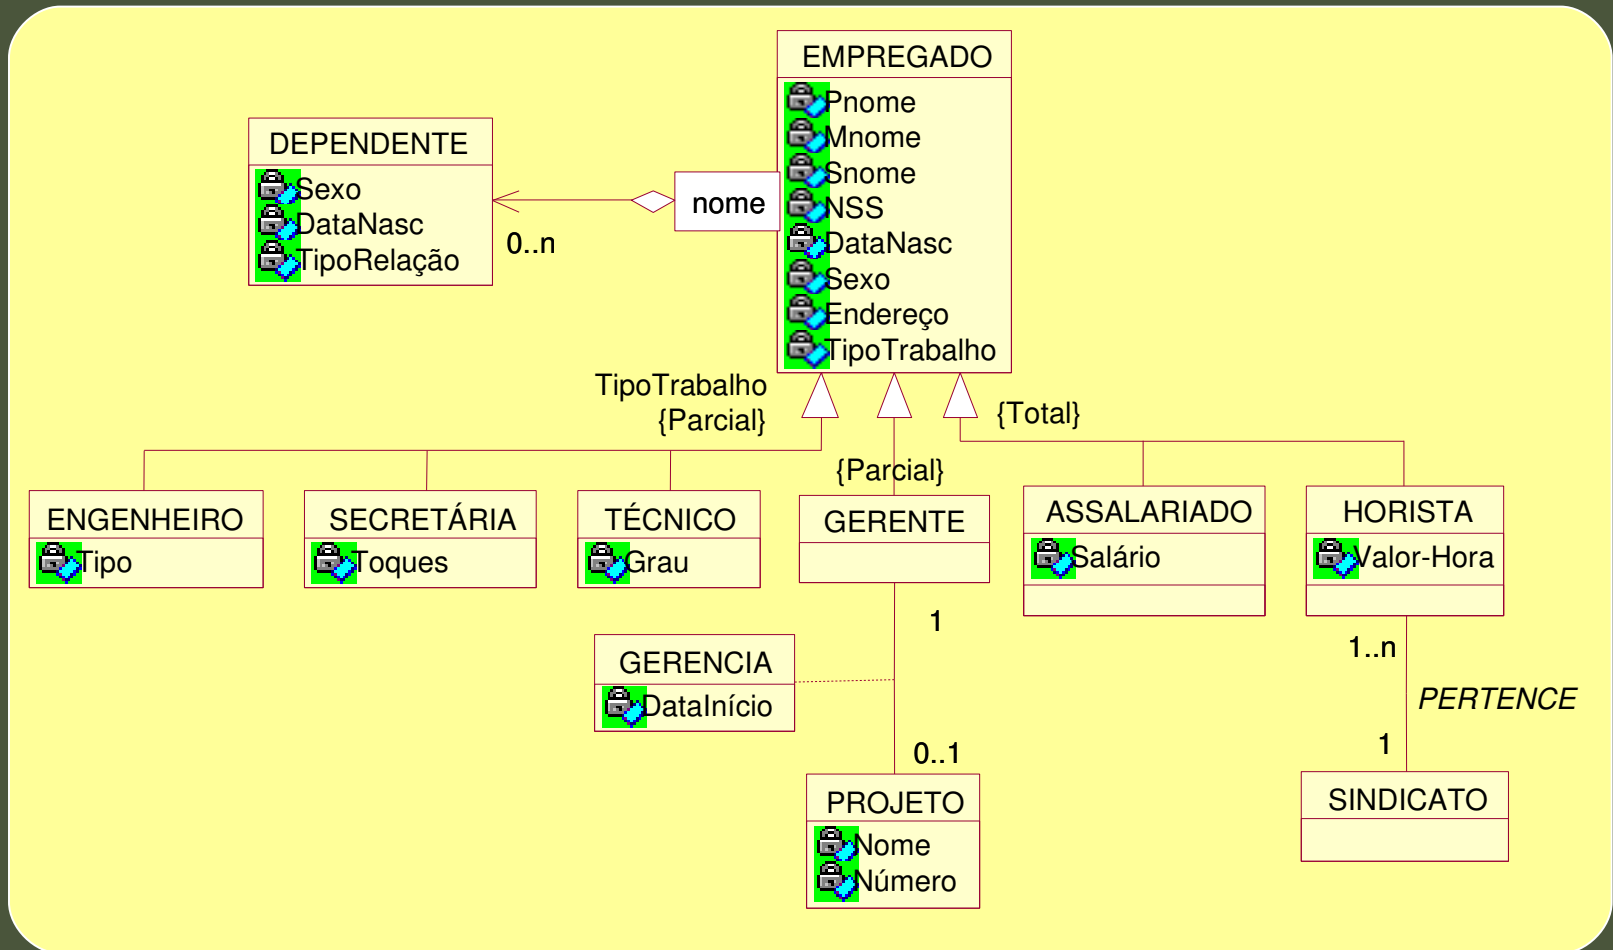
EMPREGADO
Pnome
Mnome
Snome
NSS
DataNasc
Sexo
Endereço
TipoTrabalho

DEPENDENTE
Sexo
DataNasc
TipoRelação

nome

0..n

TipoTrabalho
{Parcial}

{Total}

{Parcial}

ENGENHEIRO
Tipo

SECRETÁRIA
Toques

TÉCNICO
Grau

GERENTE

ASSALARIADO
Salário

HORISTA
Valor-Hora

1

1..n

PERTENCE

GERENCIA
DataInício

1

0..1

PROJETO
Nome
Número

SINDICATO